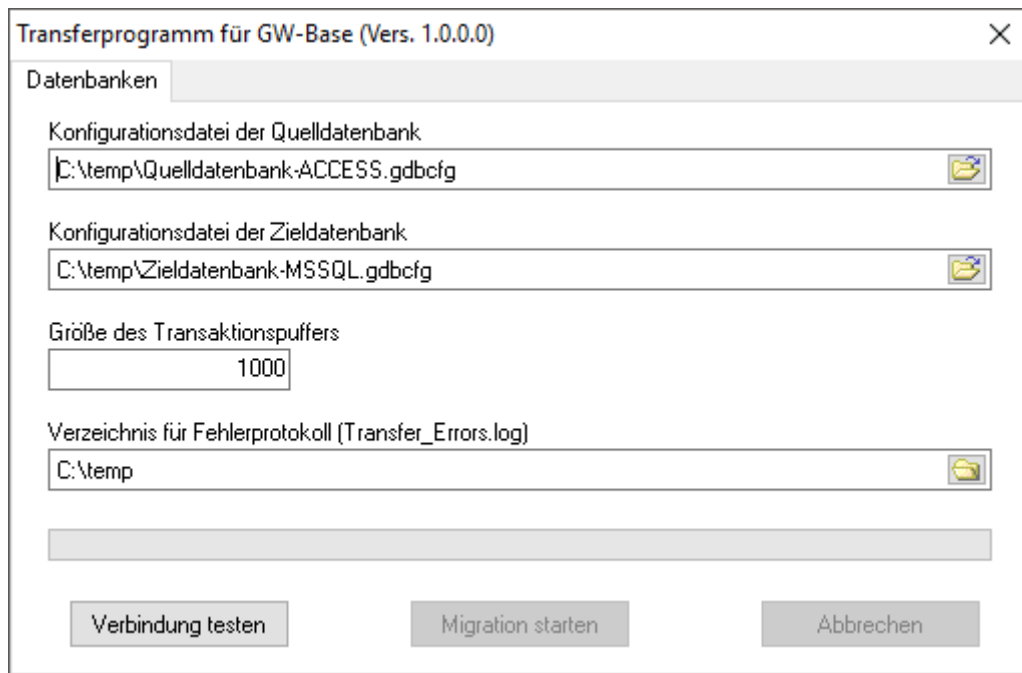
Transferprogramm für GW-Base (Vers. 1.0.0.0)

Datenbanken

Konfigurationsdatei der Quelldatenbank

C:\temp\Quelldatenbank-ACCESS.gdbcfg

Konfigurationsdatei der Zieldatenbank

C:\temp\Zieldatenbank-MSSQL.gdbcfg

Größe des Transaktionspuffers

1000

Verzeichnis für Fehlerprotokoll (Transfer_Errors.log)

C:\temp

Verbindung testen

Migration starten

Abbrechen